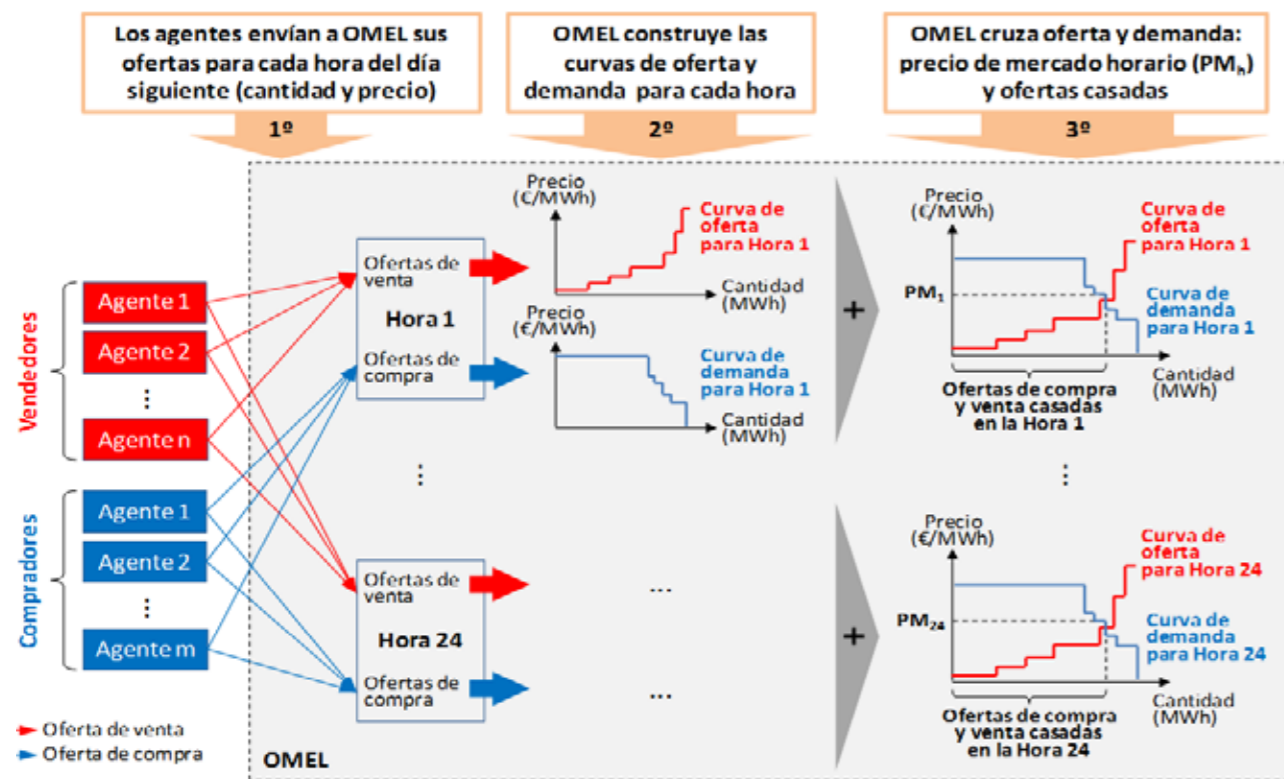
Los agentes envían a OMEL sus ofertas para cada hora del día siguiente (cantidad y precio)

1º

OMEL construye las curvas de oferta y demanda para cada hora

2º

OMEL cruza oferta y demanda: precio de mercado horario ($PM_h$) y ofertas casadas

3º

Vendedores

Agente 1
Agente 2
⋮
Agente n

Compradores

Agente 1
Agente 2
⋮
Agente m

Ofertas de venta
Hora 1
Ofertas de compra

⋮

Ofertas de venta
Hora 24
Ofertas de compra

Precio (€/MWh)
Curva de oferta para Hora 1
Cantidad (MWh)

Precio (€/MWh)
Curva de demanda para Hora 1
Cantidad (MWh)

...

...

+

Precio (€/MWh)
Curva de oferta para Hora 1
$PM_1$
Curva de demanda para Hora 1
Cantidad (MWh)
Ofertas de compra y venta casadas en la Hora 1

⋮

+

Precio (€/MWh)
Curva de oferta para Hora 24
$PM_{24}$
Curva de demanda para Hora 24
Cantidad (MWh)
Ofertas de compra y venta casadas en la Hora 24

Oferta de venta
Oferta de compra

OMEL